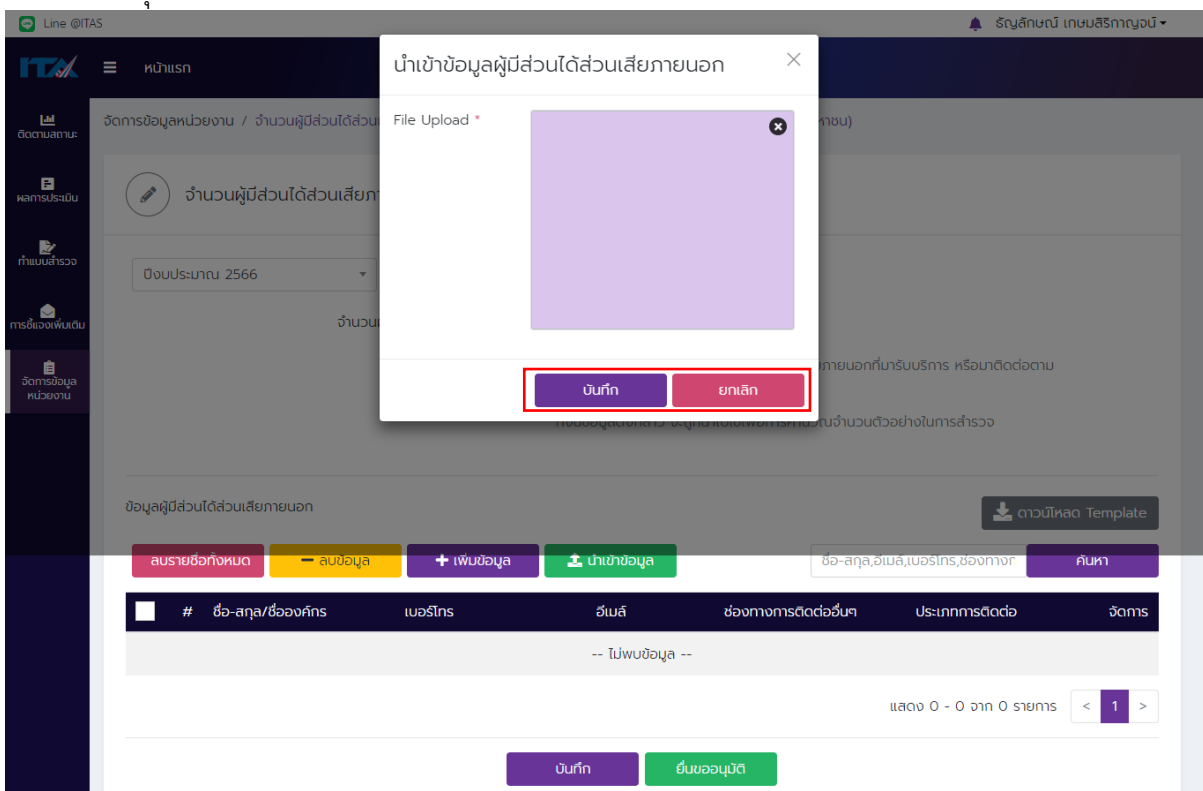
Line @ITAS

ธัญลักษณ์ เกษมสิริกาญจน์

ITA

หน้าแรก

ติดตามสถานะ

ผลการประเมิน

ทำแบบสำรวจ

การชี้แจงเพิ่มเติม

จัดการข้อมูลหน่วยงาน

จัดการข้อมูลหน่วยงาน / จำนวนผู้มีส่วนได้ส่วน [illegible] หาชน)

จำนวนผู้มีส่วนได้ส่วนเสีย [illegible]

ปีงบประมาณ 2566

จำนวน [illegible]

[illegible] ภายนอกที่มารับบริการ หรือมาติดต่อตาม

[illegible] จำนวนตัวอย่างในการสำรวจ

นำเข้าข้อมูลผู้มีส่วนได้ส่วนเสียภายนอก

File Upload *

บันทึก

ยกเลิก

ข้อมูลผู้มีส่วนได้ส่วนเสียภายนอก

ดาวน์โหลด Template

ลบรายชื่อทั้งหมด

ลบข้อมูล

เพิ่มข้อมูล

นำเข้าข้อมูล

ชื่อ-สกุล,อีเมล์,เบอร์โทร,ช่องทางก

ค้นหา

| # | ชื่อ-สกุล/ชื่อองค์กร | เบอร์โทร | อีเมล์ | ช่องทางการติดต่ออื่นๆ | ประเภทการติดต่อ | จัดการ |
|---|---|---|---|---|---|---|
| -- ไม่พบข้อมูล -- | | | | | | |

แสดง 0 - 0 จาก 0 รายการ

< 1 >

บันทึก

ยื่นขออนุมัติ